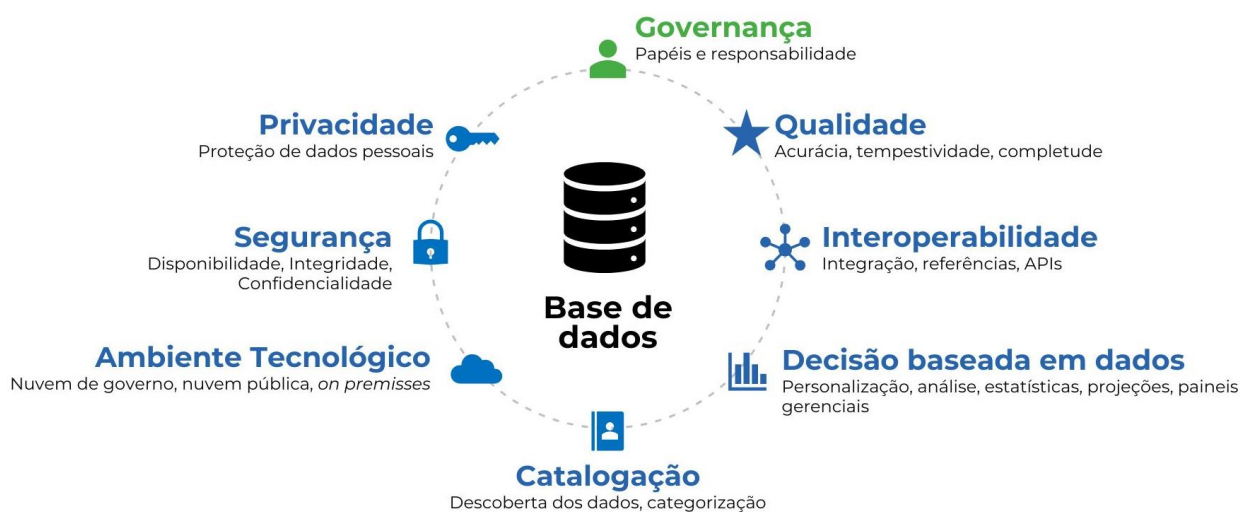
Governança
Papéis e responsabilidade

Privacidade
Proteção de dados pessoais

Qualidade
Acurácia, tempestividade, completude

Segurança
Disponibilidade, Integridade, Confidencialidade

Base de dados

Interoperabilidade
Integração, referências, APIs

Ambiente Tecnológico
Nuvem de governo, nuvem pública, *on premisses*

Decisão baseada em dados
Personalização, análise, estatísticas, projeções, paineis gerenciais

Catalogação
Descoberta dos dados, categorização